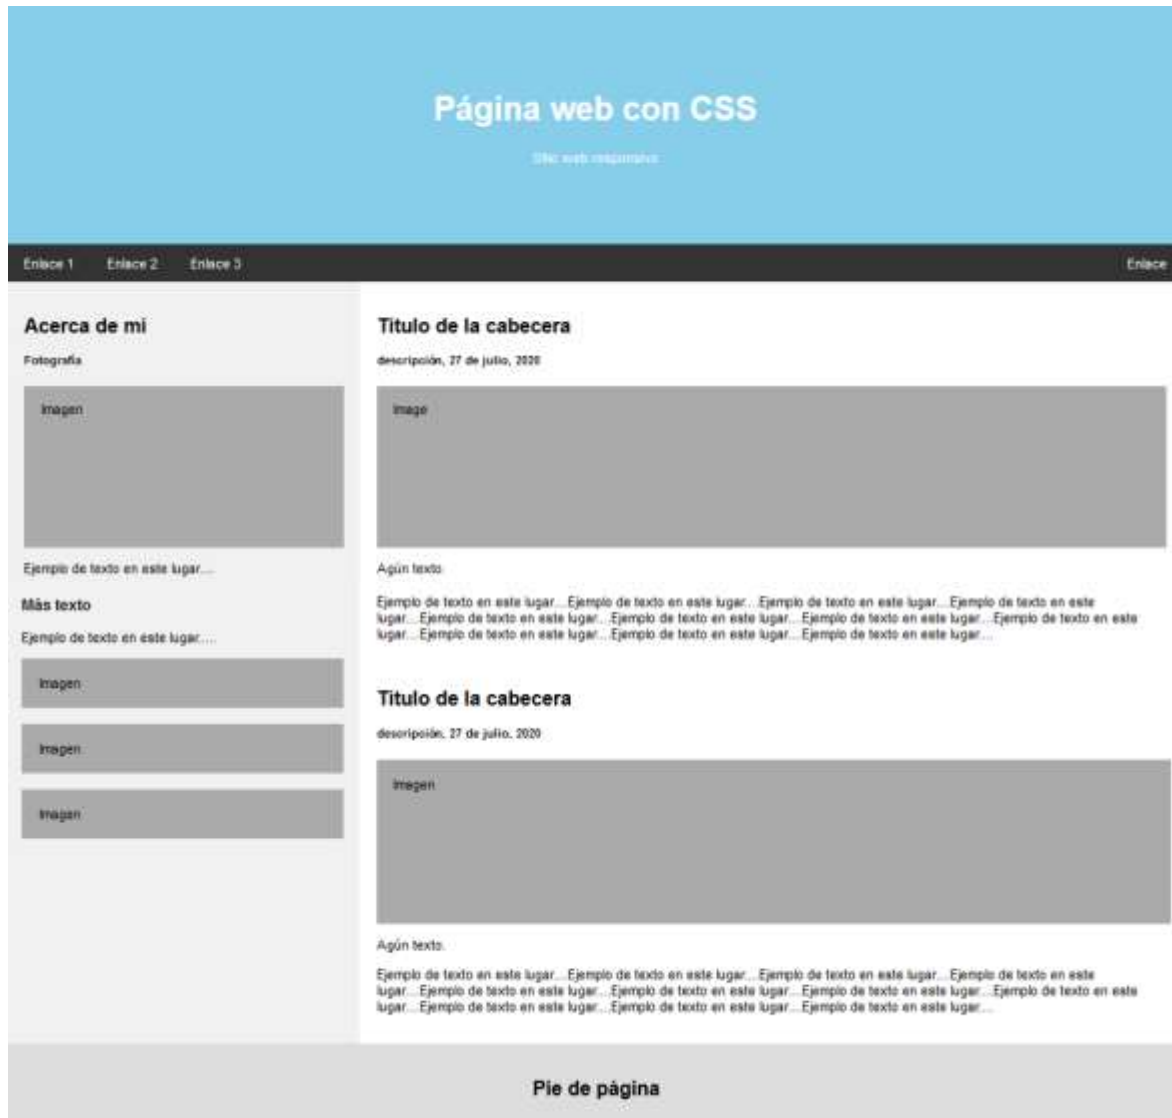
Página web con CSS

Sitio web responsive

Enlace 1 Enlace 2 Enlace 3 Enlace

Acerca de mí

Fotografía

Imagen

Ejemplo de texto en este lugar....

Más texto

Ejemplo de texto en este lugar....

Imagen

Imagen

Imagen

Titulo de la cabecera

descripción, 27 de julio, 2020

Image

Agún texto.

Ejemplo de texto en este lugar....Ejemplo de texto en este lugar....Ejemplo de texto en este lugar....Ejemplo de texto en este lugar....Ejemplo de texto en este lugar....Ejemplo de texto en este lugar....Ejemplo de texto en este lugar....Ejemplo de texto en este lugar....Ejemplo de texto en este lugar....Ejemplo de texto en este lugar....Ejemplo de texto en este lugar....

Titulo de la cabecera

descripción, 27 de julio, 2020

Imagen

Agún texto.

Ejemplo de texto en este lugar....Ejemplo de texto en este lugar....Ejemplo de texto en este lugar....Ejemplo de texto en este lugar....Ejemplo de texto en este lugar....Ejemplo de texto en este lugar....Ejemplo de texto en este lugar....Ejemplo de texto en este lugar....Ejemplo de texto en este lugar....Ejemplo de texto en este lugar....Ejemplo de texto en este lugar....

Pie de página